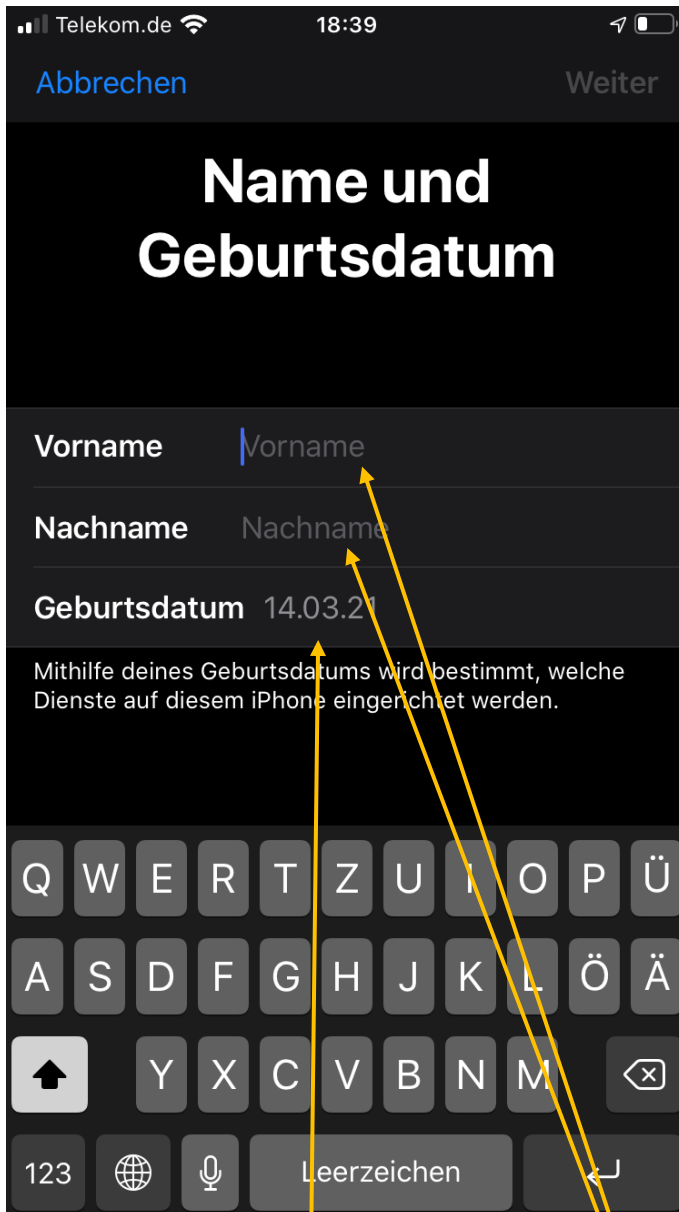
Telekom.de 18:39

Abbrechen Weiter

Name und Geburtsdatum

Vorname Vorname

Nachname Nachname

Geburtsdatum 14.03.21

Mithilfe deines Geburtsdatums wird bestimmt, welche Dienste auf diesem iPhone eingerichtet werden.

Q W E R T Z U I O P Ü

A S D F G H J K L Ö Ä

Y X C V B N M

123 Leerzeichen